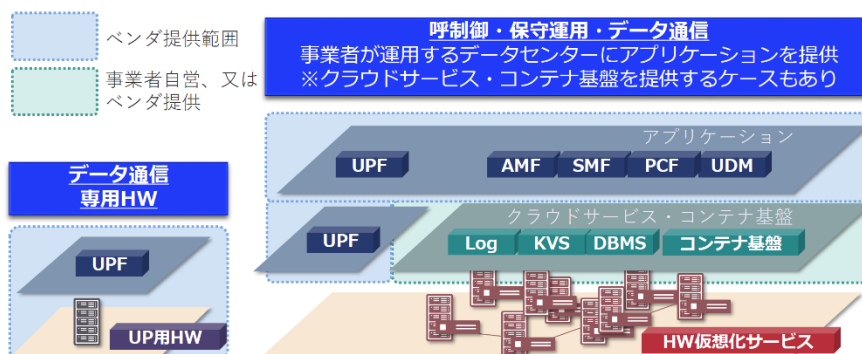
ベンダ提供範囲

事業者自営、又はベンダ提供

呼制御・保守運用・データ通信
事業者が運用するデータセンターにアプリケーションを提供
※クラウドサービス・コンテナ基盤を提供するケースもあり

データ通信
専用HW

UPF

UP用HW

アプリケーション

UPF

AMF

SMF

PCF

UDM

UPF

クラウドサービス・コンテナ基盤

Log

KVS

DBMS

コンテナ基盤

HW仮想化サービス